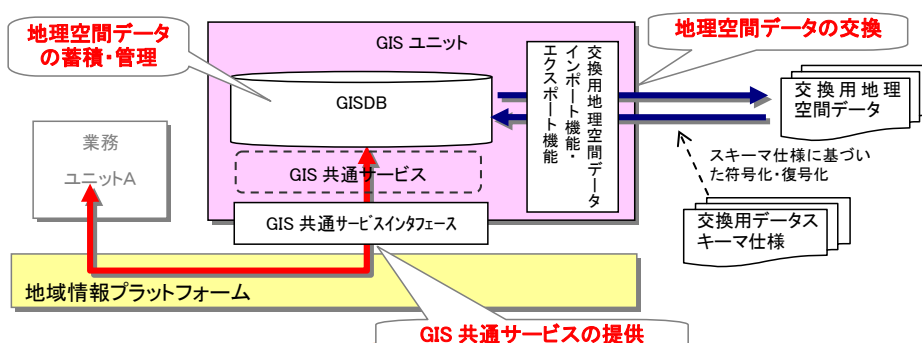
地理空間データの蓄積・管理

GIS ユニット

GISDB

GIS 共通サービス

GIS 共通サービスインタフェース

交換用地理空間データインポート機能・エクスポート機能

地理空間データの交換

交換用地理空間データ

スキーマ仕様に基づいた符号化・復号化

交換用データスキーマ仕様

業務ユニットA

地域情報プラットフォーム

GIS 共通サービスの提供